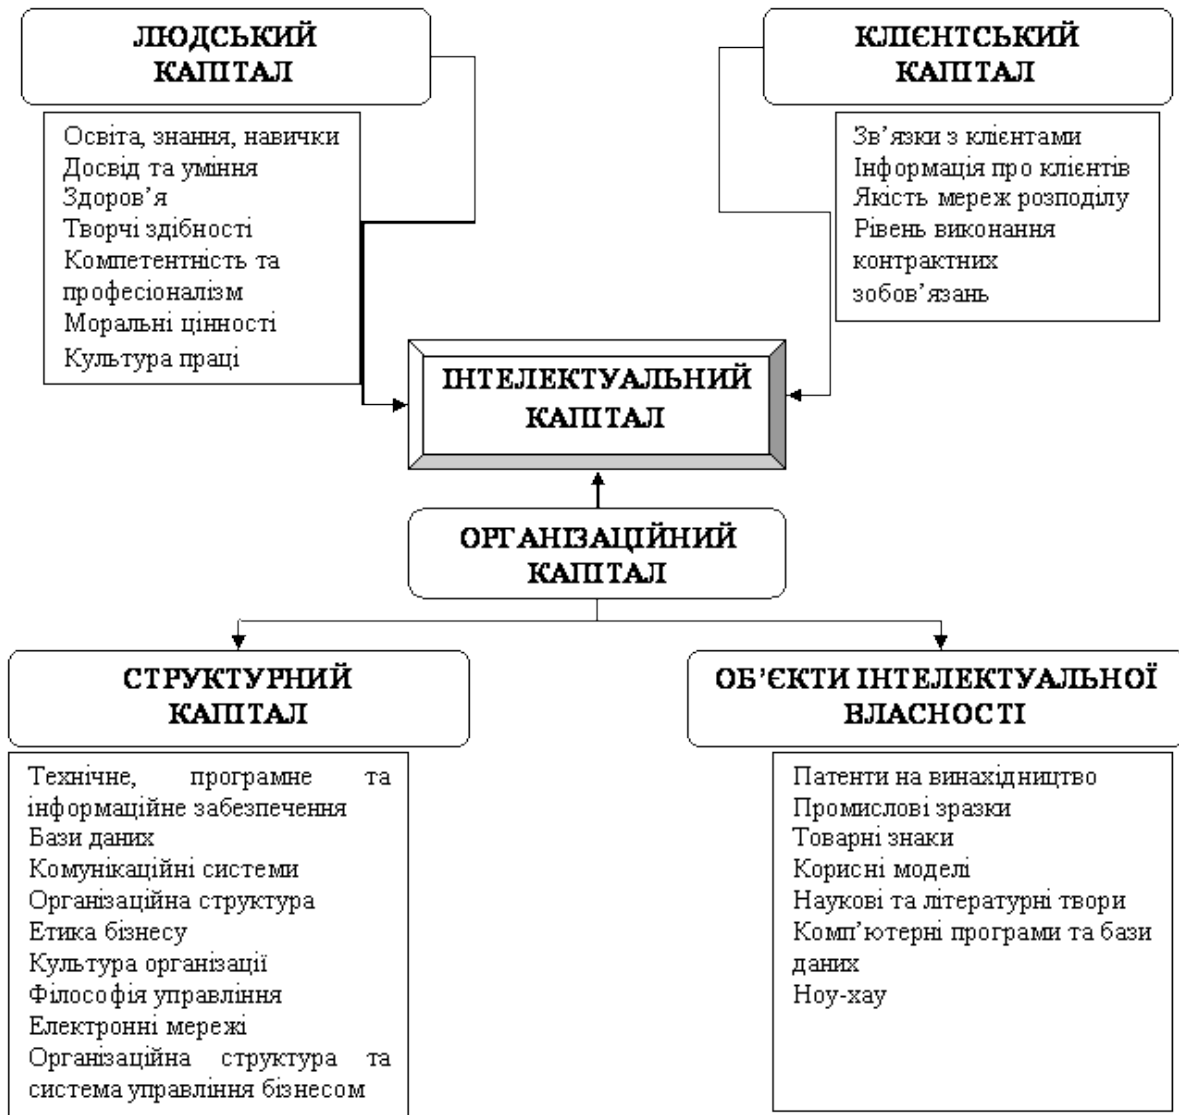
ЛЮДСЬКИЙ КАПІТАЛ

Освіта, знання, навички
Досвід та уміння
Здоров'я
Творчі здібності
Компетентність та професіоналізм
Моральні цінності
Культура праці

КЛІЄНТСЬКИЙ КАПІТАЛ

Зв'язки з клієнтами
Інформація про клієнтів
Якість мереж розподілу
Рівень виконання контрактних зобов'язань

ІНТЕЛЕКТУАЛЬНИЙ КАПІТАЛ

ОРГАНІЗАЦІЙНИЙ КАПІТАЛ

СТРУКТУРНИЙ КАПІТАЛ

Технічне, програмне та інформаційне забезпечення
Бази даних
Комунікаційні системи
Організаційна структура
Етика бізнесу
Культура організації
Філософія управління
Електронні мережі
Організаційна структура та система управління бізнесом

ОБ'ЄКТИ ІНТЕЛЕКТУАЛЬНОЇ ВЛАСНОСТІ

Патенти на винахідництво
Промислові зразки
Товарні знаки
Корисні моделі
Наукові та літературні твори
Комп'ютерні програми та бази даних
Ноу-хау